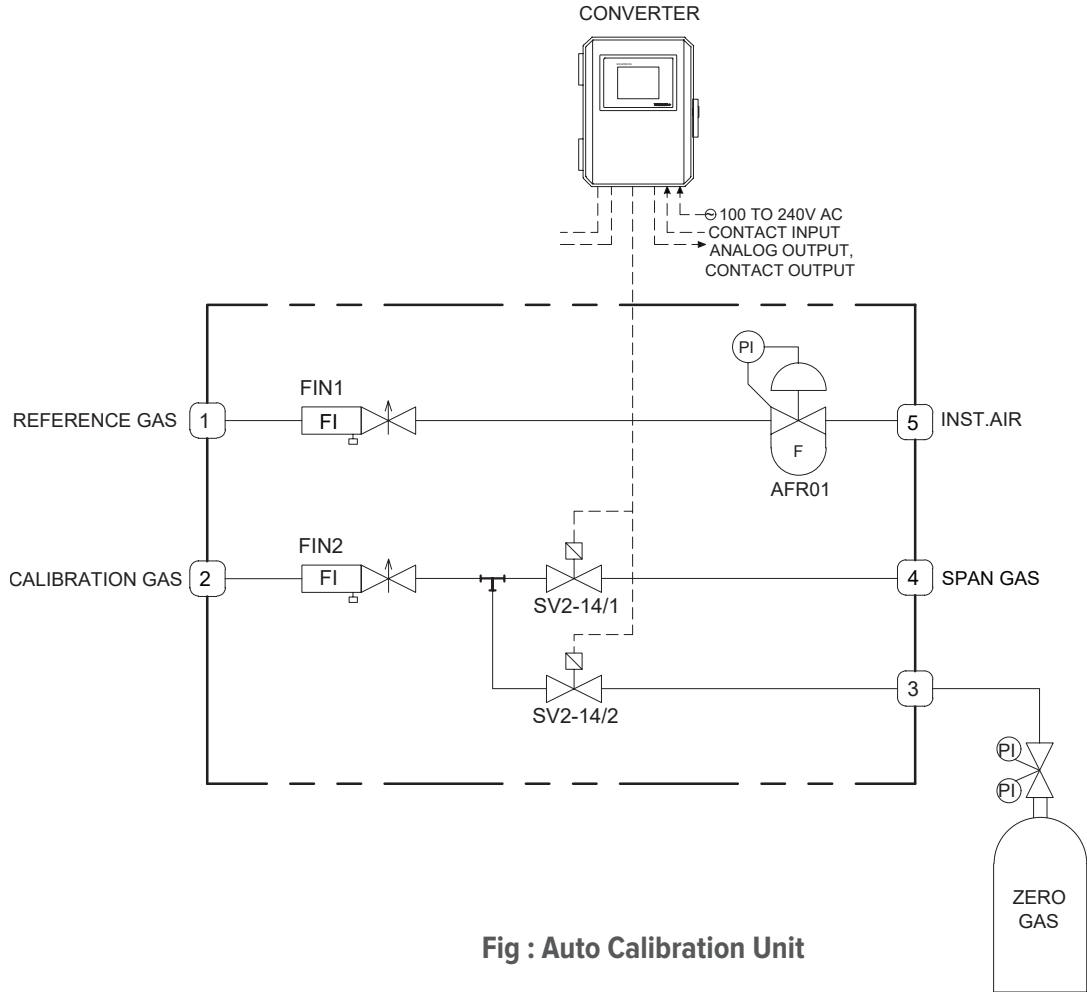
CONVERTER

100 TO 240V AC
CONTACT INPUT
ANALOG OUTPUT, CONTACT OUTPUT

PI

FIN1

REFERENCE GAS 1 FI

F

AFR01

5 INST.AIR

FIN2

CALIBRATION GAS 2 FI

SV2-14/1

4 SPAN GAS

SV2-14/2

3

PI

PI

ZERO GAS

Fig : Auto Calibration Unit